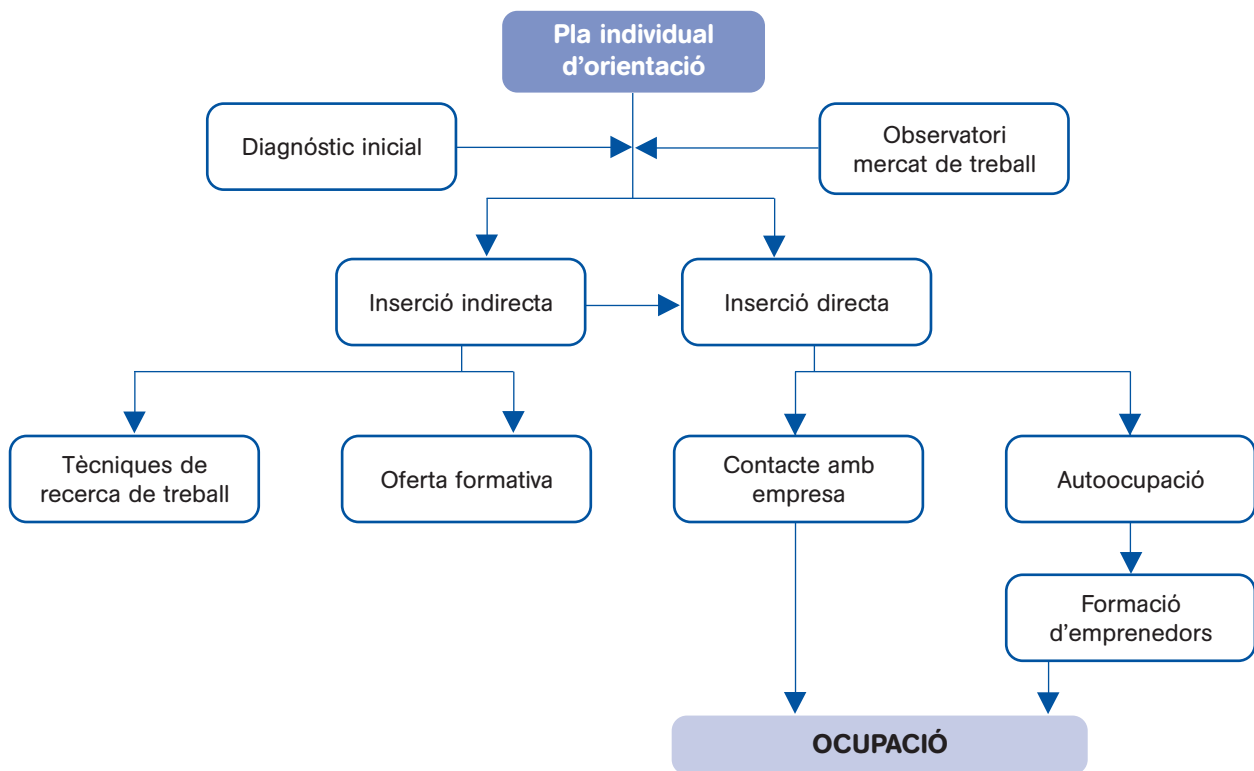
Pla individual d’orientació

Diagnóstic inicial

Observatori mercat de treball

Inserció indirecta

Inserció directa

Tècniques de recerca de treball

Oferta formativa

Contacte amb empresa

Autoocupació

Formació d’emprenedors

OCUPACIÓ